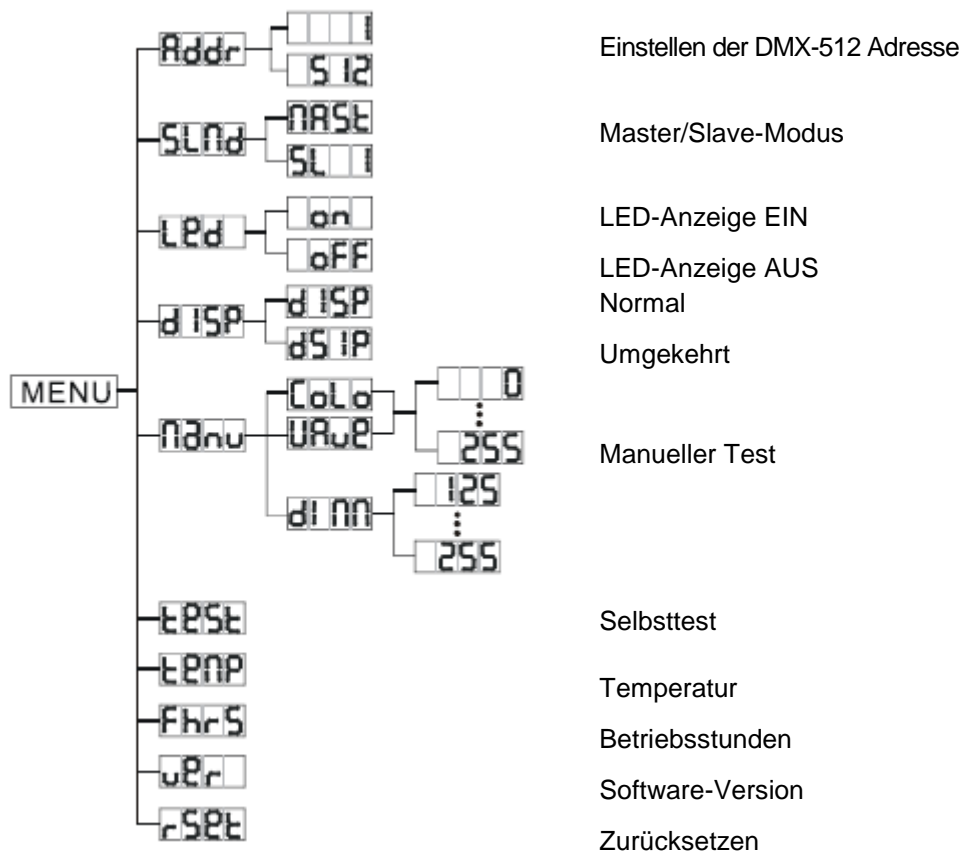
MENU

Addr
1
512

SLNd
NASt
SL 1

LEd
on
oFF

dISP
dISP
dSIP

NAnu
CoLo
UAuE
0
⋮
255
dINN
125
⋮
255

tESt
tENP
FhrS
uEr
rSEt

Einstellen der DMX-512 Adresse

Master/Slave-Modus

LED-Anzeige EIN

LED-Anzeige AUS

Normal

Umgekehrt

Manueller Test

Selbsttest

Temperatur

Betriebsstunden

Software-Version

Zurücksetzen